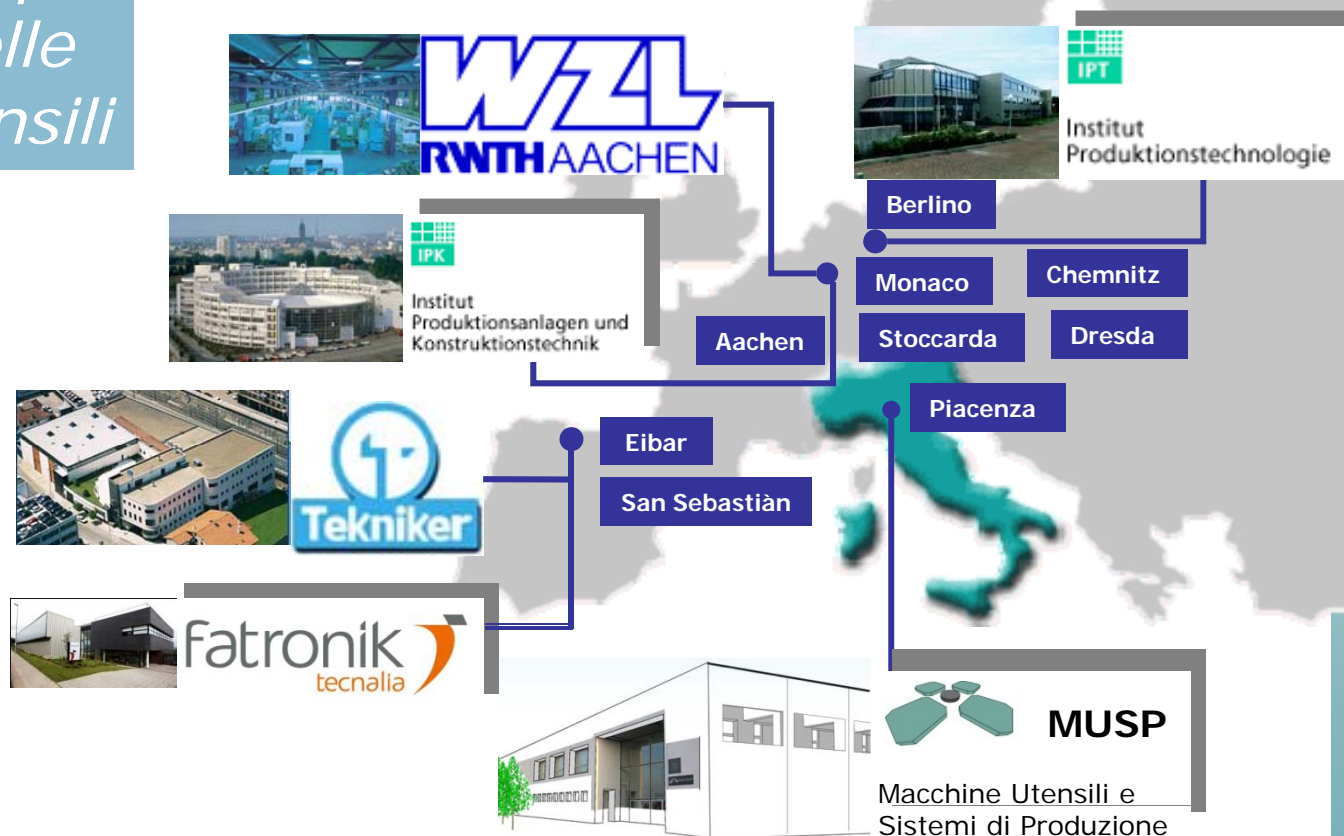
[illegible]
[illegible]lle
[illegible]nsili

WZL
RWTH AACHEN

IPT
Institut
Produktionstechnologie

Berlino

IPK
Institut
Produktionsanlagen und
Konstruktionstechnik

Monaco
Chemnitz
Aachen
Stoccarda
Dresda
Piacenza

Tekniker
Eibar
San Sebastiàn

fatronik
tecnalia

MUSP
Macchine Utensili e
Sistemi di Produzione